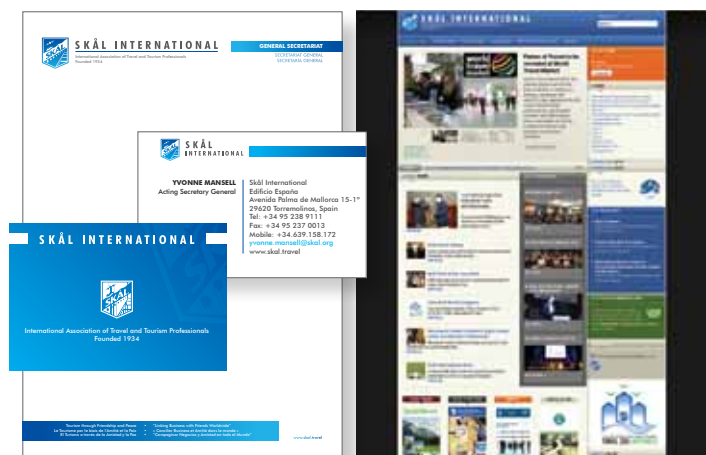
SKÅL INTERNATIONAL
International Association of Travel and Tourism Professionals
Founded 1934

GENERAL SECRETARIAT
SECRETARIAT GENERAL
SECRETARÍA GENERAL

SKÅL INTERNATIONAL

YVONNE MANSELL
Acting Secretary General

Skål International
Edificio España
Avenida Palma de Mallorca 15-1°
29620 Torremolinos, Spain
Tel: +34 95 238 9111
Fax: +34 95 237 0013
Mobile: +34.639.158.172
yvonne.mansell@skal.org
www.skal.travel

SKÅL INTERNATIONAL

International Association of Travel and Tourism Professionals
Founded 1934

Tourism through Friendship and Peace
Le Tourisme par le biais de l'Amitié et la Paix
El Turismo a través de la Amistad y la Paz

"Uniting Business with Friends Worldwide"
"Concilier Business et Amitié dans le monde"
"Compaginar Negocios y Amistad en todo el Mundo"

www.skal.travel

SKÅL INTERNATIONAL
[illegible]